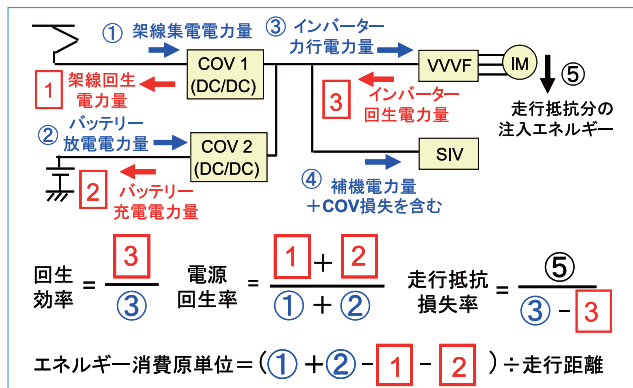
① 架線集電電力量

③ インバーター 力行電力量

COV 1 (DC/DC)

VVVF

IM

⑤

1 架線回生電力量

3 インバーター 回生電力量

走行抵抗分の 注入エネルギー

② バッテリー 放電電力量

COV 2 (DC/DC)

SIV

2 バッテリー 充電電力量

④ 補機電力量 ＋COV損失を含む

回生効率 = $\frac{3}{③}$ 電源回生率 = $\frac{1 + 2}{① + ②}$ 走行抵抗損失率 = $\frac{⑤}{③ - 3}$

エネルギー消費原単位 = (① + ② - 1 - 2 ) ÷ 走行距離